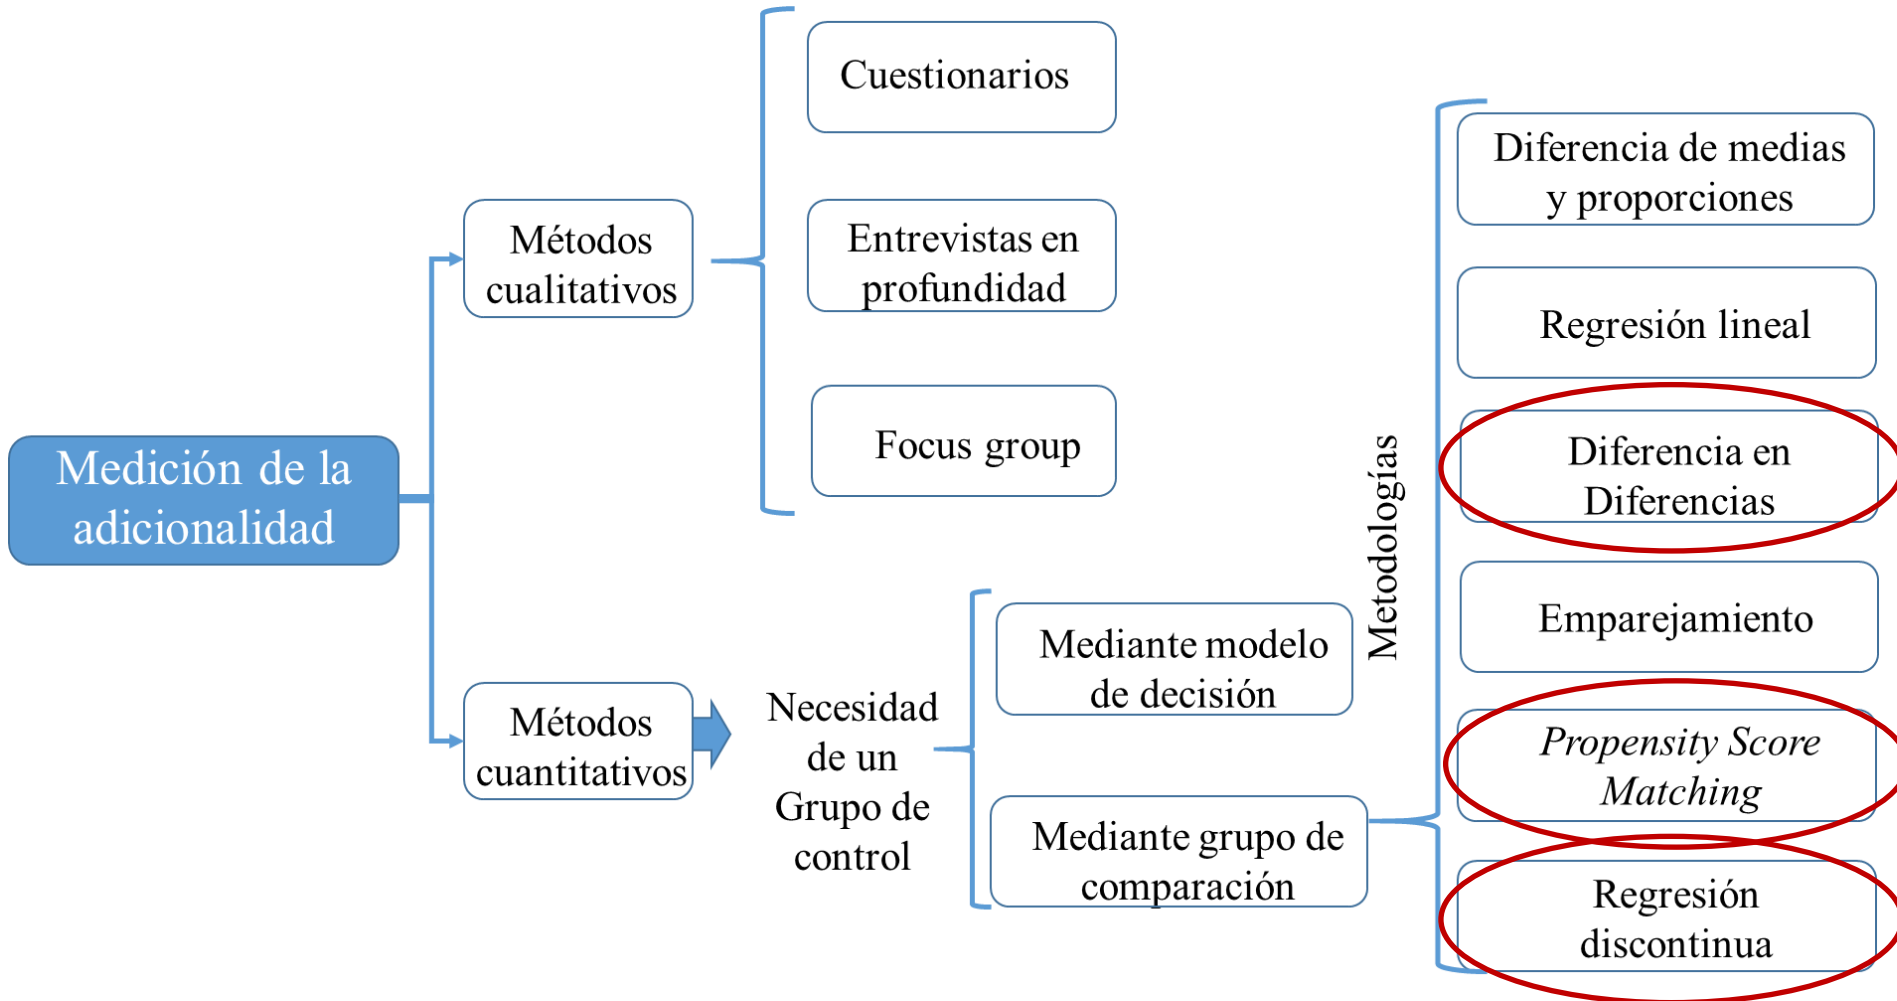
Medición de la adicionalidad

Métodos cualitativos

Cuestionarios

Entrevistas en profundidad

Focus group

Métodos cuantitativos

Necesidad de un Grupo de control

Mediante modelo de decisión

Mediante grupo de comparación

Metodologías

Diferencia de medias y proporciones

Regresión lineal

Diferencia en Diferencias

Emparejamiento

*Propensity Score Matching*

Regresión discontinua